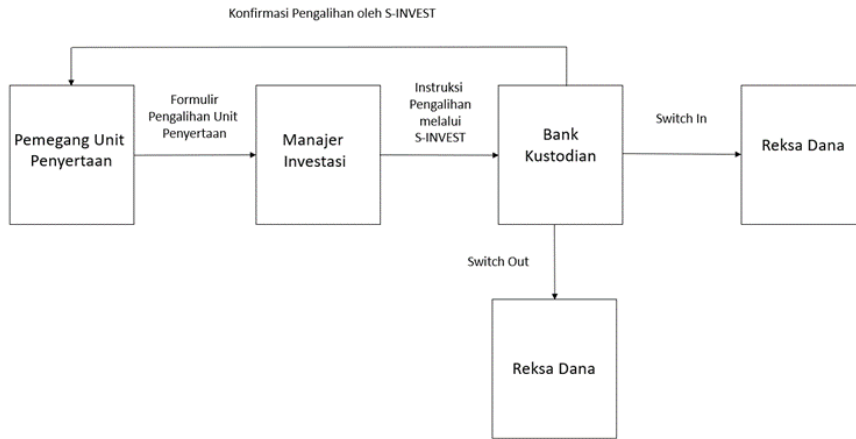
Konfirmasi Pengalihan oleh S-INVEST

Pemegang Unit Penyertaan

Formulir Pengalihan Unit Penyertaan

Manajer Investasi

Instruksi Pengalihan melalui S-INVEST

Bank Kustodian

Switch In

Reksa Dana

Switch Out

Reksa Dana